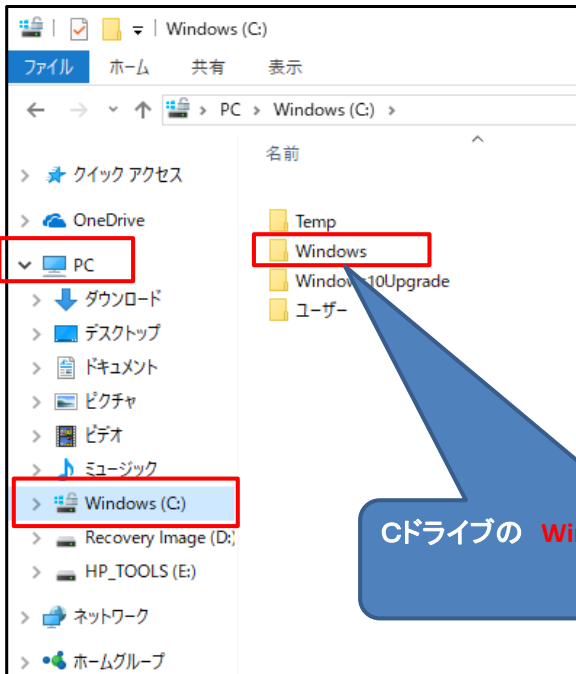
Windows (C:)

ファイル ホーム 共有 表示

PC > Windows (C:) >

名前

クイック アクセス

OneDrive

PC

ダウンロード

デスクトップ

ドキュメント

ピクチャ

ビデオ

ミュージック

Windows (C:)

Recovery Image (D:)

HP_TOOLS (E:)

ネットワーク

ホームグループ

Temp

Windows

Window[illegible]10Upgrade

ユーザー

Cドライブの Wi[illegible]